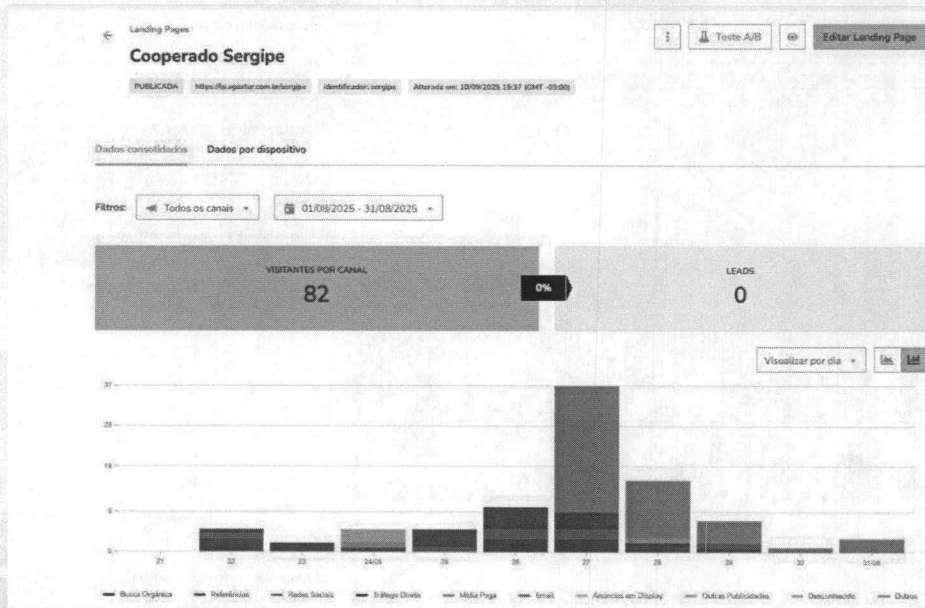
Landing Pages

Cooperado Sergipe

PUBLICADA https://lp.agartur.com.br/sergipe identificador: sergipe Alterada em: 10/09/2025 19:37 (GMT -03:00)

Teste A/B Editar Landing Page

Dados consolidados Dados por dispositivo

Filtros: Todos os canais 01/08/2025 - 31/08/2025

VISITANTES POR CANAL
82

0%

LEADS
0

Visualizar por dia

37
28
19
9
0

21 22 23 24/08 25 26 27 28 29 30 31/08

Busca Orgânica Referências Redes Sociais Tráfego Direto Mídia Paga Email Anúncios em Display Outras Publicidades Desconhecido Outros